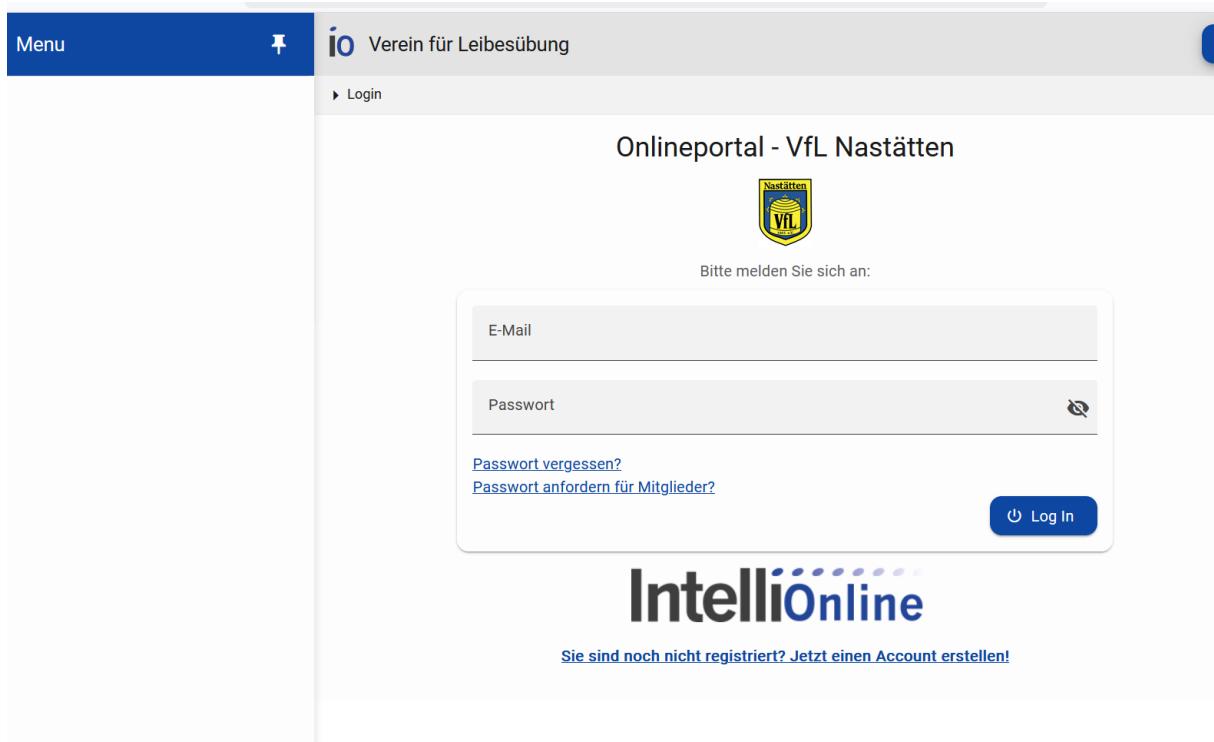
Menu

io Verein für Leibesübung

Login

Onlineportal - VfL Nastätten

Nastätten
VfL

Bitte melden Sie sich an:

E-Mail

Passwort

Passwort vergessen?
Passwort anfordern für Mitglieder?

Log In

IntelliOnline

Sie sind noch nicht registriert? Jetzt einen Account erstellen!